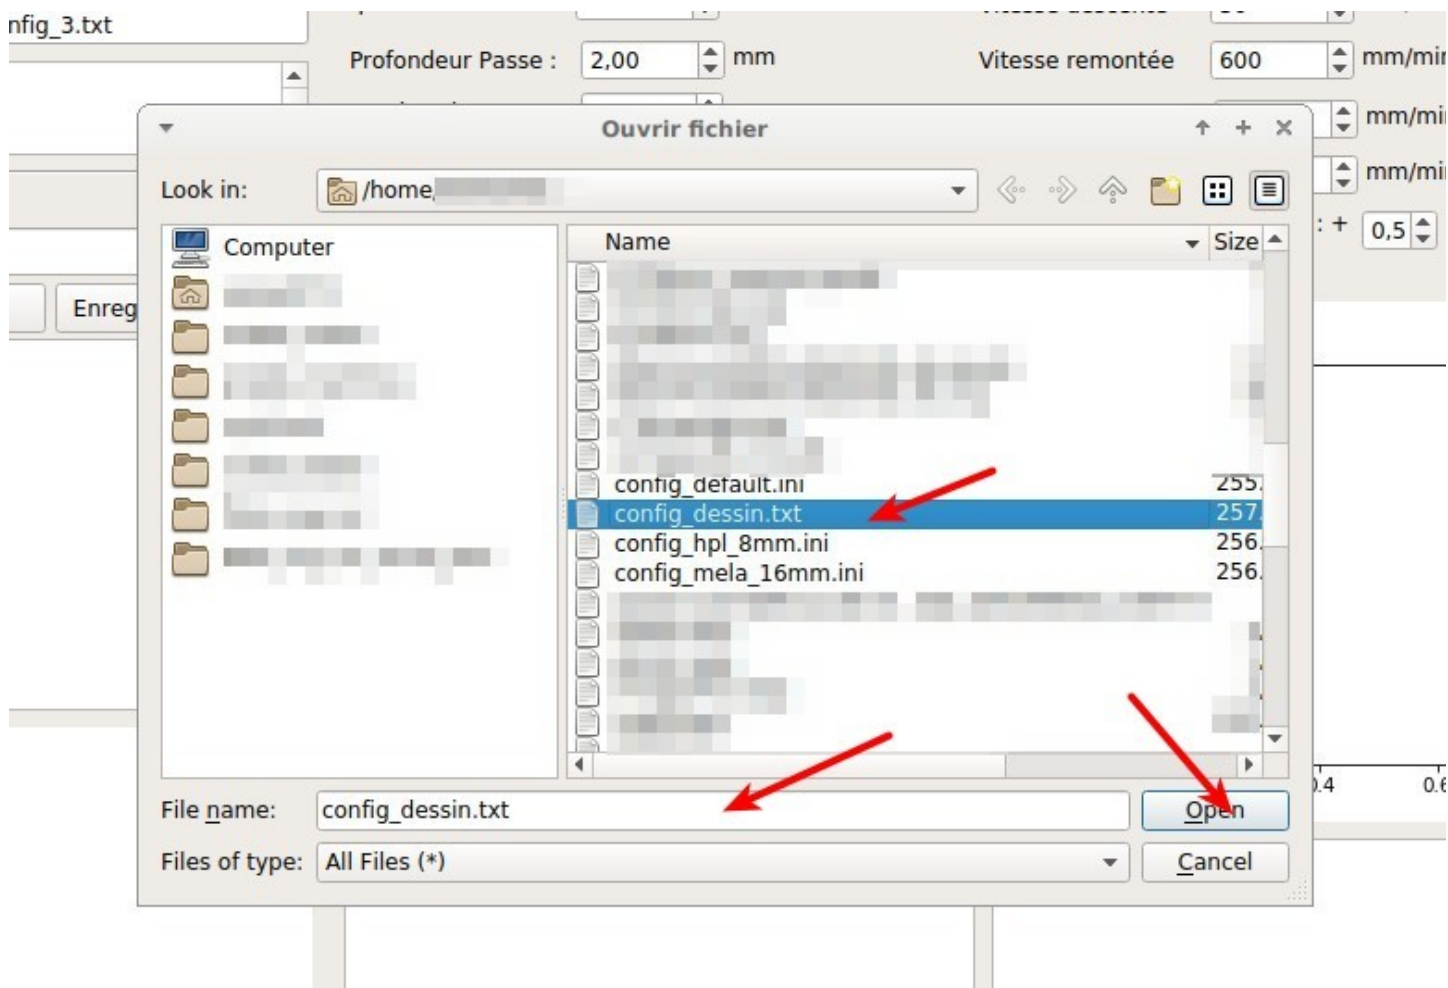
nfig_3.txt

Profondeur Passe : 2,00 mm

Vitesse remontée 600 mm/mi

mm/mi

mm/mi

: + 0,5

Enreg

Ouvrir fichier

Look in: /home/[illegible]

Computer

| Name | Size |
|---|---|
| config_default.ini | 255. |
| config_dessin.txt | 257. |
| config_hpl_8mm.ini | 256. |
| config_mela_16mm.ini | 256. |

.4 0.6

File name: config_dessin.txt

Open

Files of type: All Files (*)

Cancel